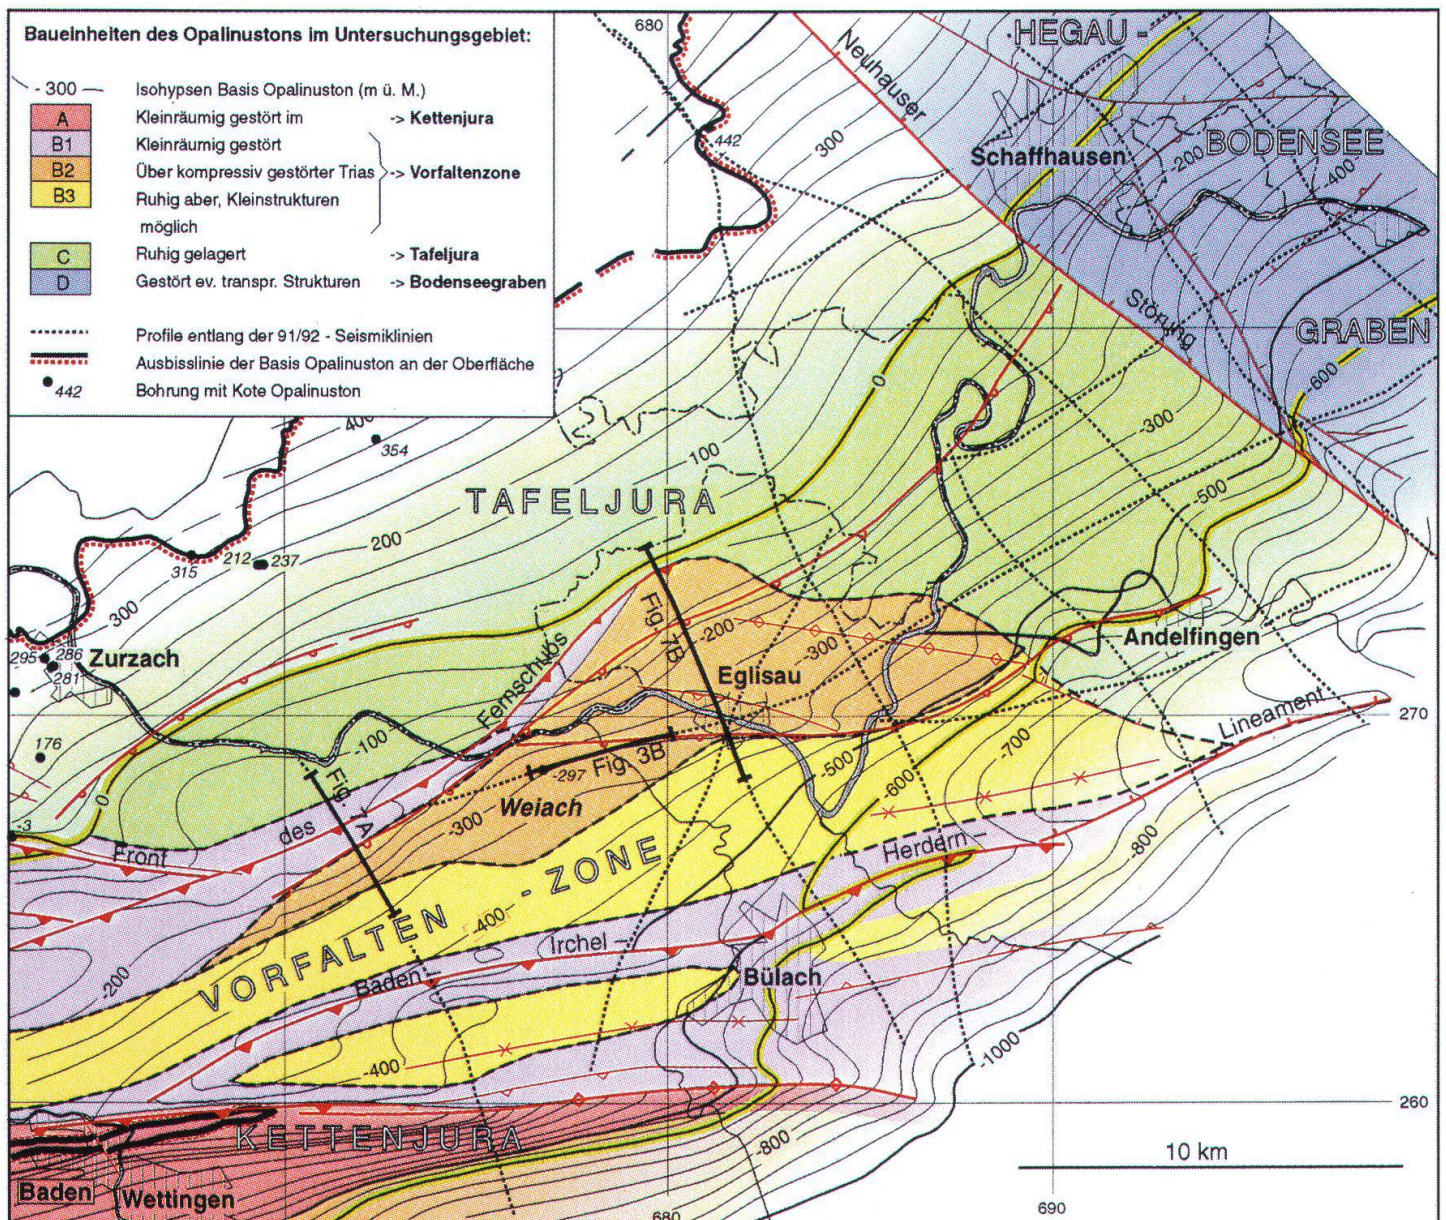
Baueinheiten des Opalinustons im Untersuchungsgebiet:

- 300 — Isohypsen Basis Opalinuston (m ü. M.)
A Kleinräumig gestört im -> Kettenjura
B1 Kleinräumig gestört
B2 Über kompressiv gestörter Trias -> Vorfaltenzone
B3 Ruhig aber, Kleinstrukturen möglich
C Ruhig gelagert -> Tafeljura
D Gestört ev. transpr. Strukturen -> Bodenseegraben

Profile entlang der 91/92 - Seismiklinien
Ausbisslinie der Basis Opalinuston an der Oberfläche
442 Bohrung mit Kote Opalinuston

680
HEGAU - BODENSEE - GRABEN
Neuhauser Störung
442
300
Schaffhausen
200
400
600
0
300
500
100
354
400
TAFELJURA
200
315 212 237
300
Zurzach
295 286 281
176
-3
Fernschub
Fig. 7B
-200
-300
Eglisau
Andelfingen
Lineament
270
-100
Fig. 3B
-297
-500
-600
-700
Weiach
Fig. 7A
des
Front
-300
VORFALTEN - ZONE
-400
Herdern
-800
Irchel
-200
Baden
Bülach
-1000
-400
260
KETTENJURA
-800
10 km
Baden
Wettingen
680
690